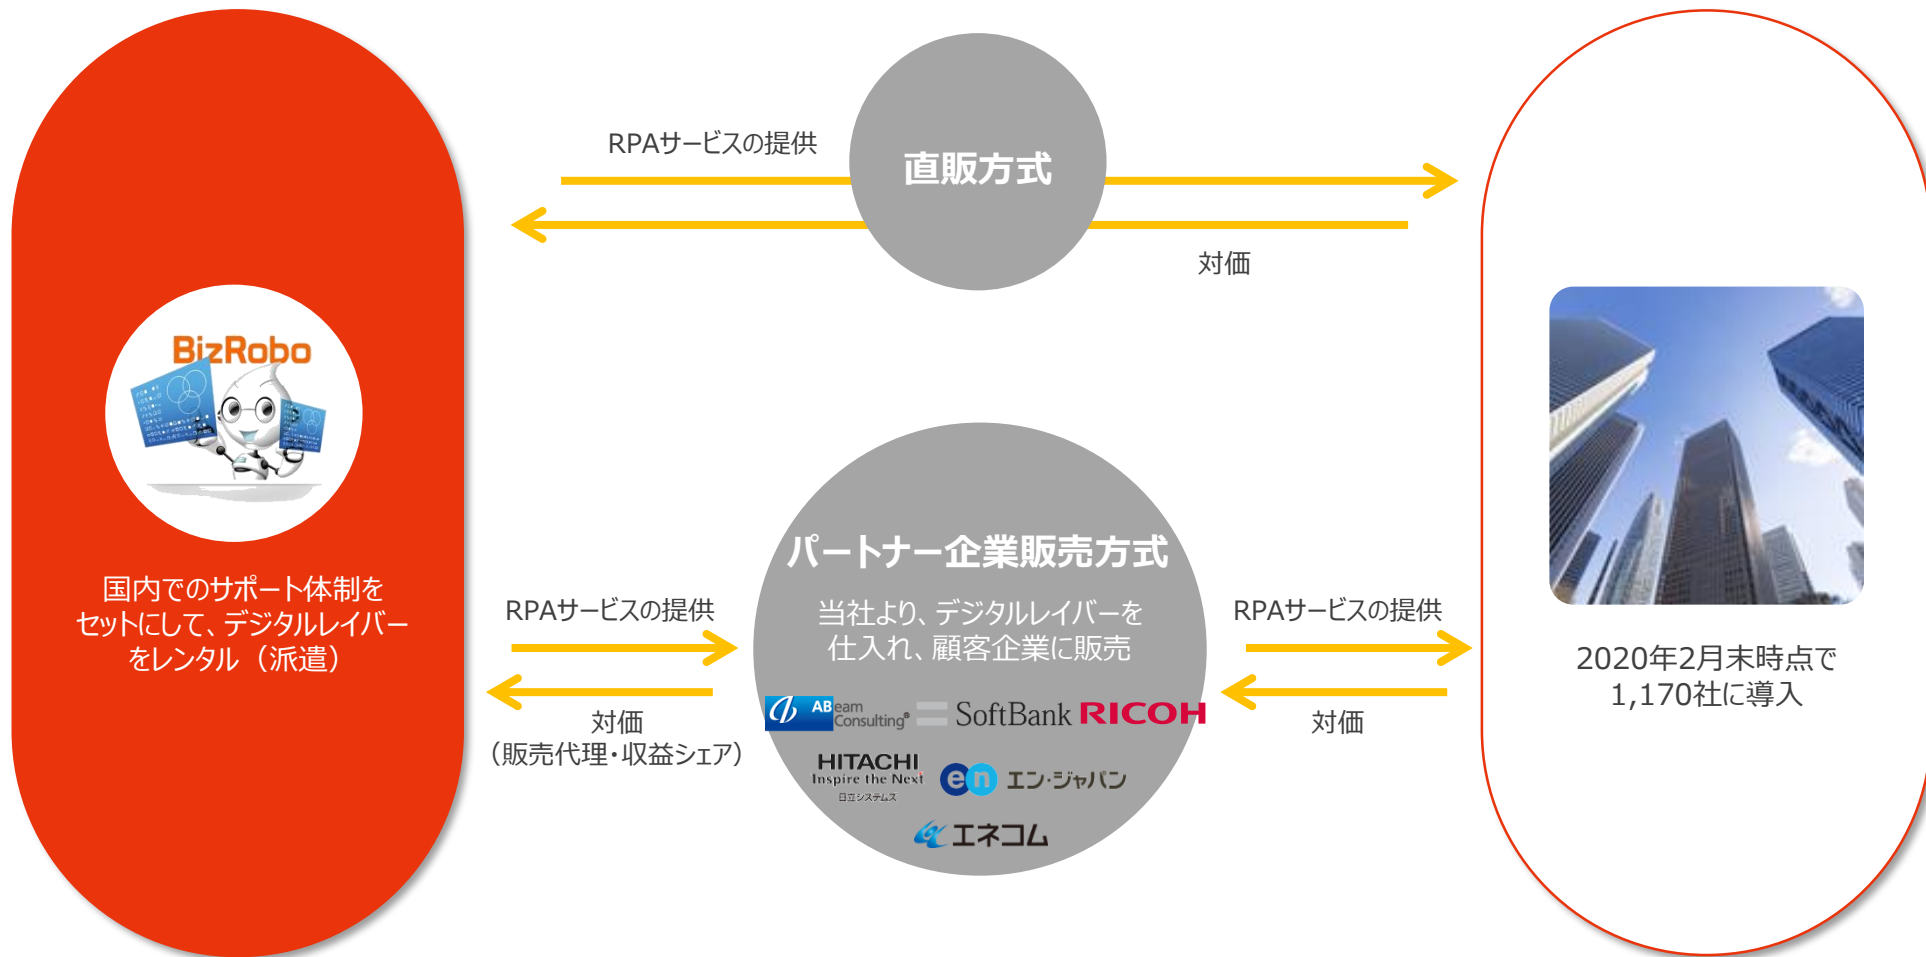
BizRobo

国内でのサポート体制をセットにして、デジタルレイバーをレンタル（派遣）

RPAサービスの提供

直販方式

対価

パートナー企業販売方式

当社より、デジタルレイバーを仕入れ、顧客企業に販売

RPAサービスの提供

対価
（販売代理・収益シェア）

RPAサービスの提供

対価

ABeam Consulting

SoftBank

RICOH

HITACHI
Inspire the Next
日立システムズ

en エン・ジャパン

エネコム

2020年2月末時点で
1,170社に導入